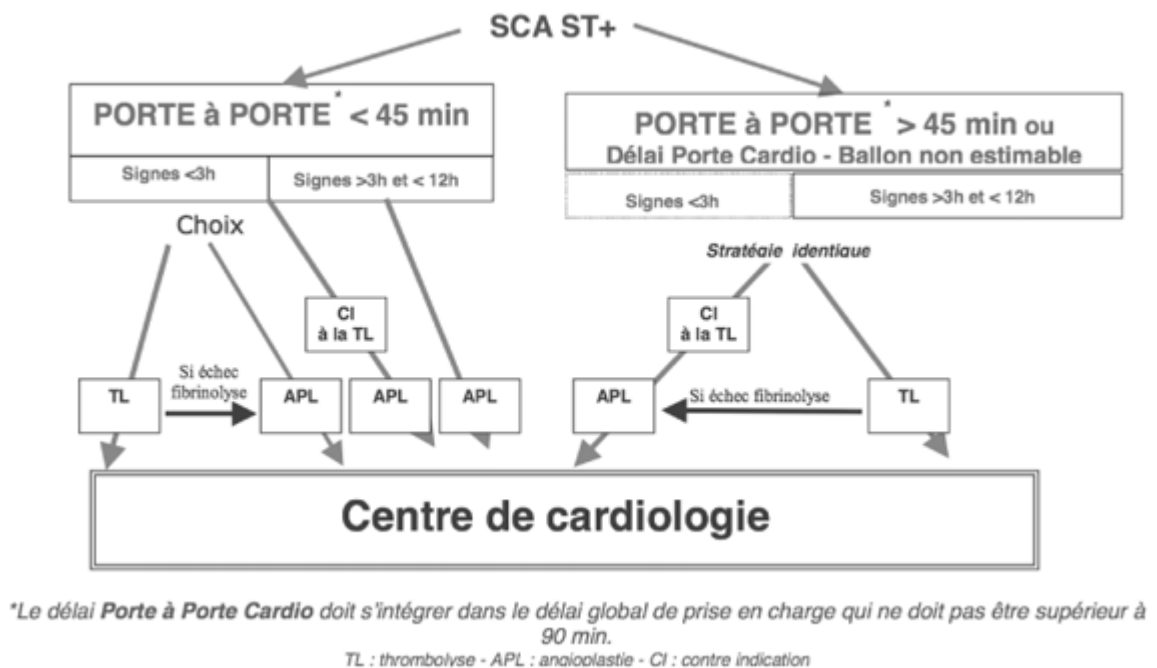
SCA ST+

PORTE à PORTE* < 45 min

Signes <3h

Signes >3h et < 12h

Choix

CI à la TL

TL

Si échec fibrinolyse

APL

APL

APL

PORTE à PORTE* > 45 min ou Délai Porte Cardio - Ballon non estimable

Signes <3h

Signes >3h et < 12h

Stratégie identique

CI à la TL

APL

Si échec fibrinolyse

TL

Centre de cardiologie

*Le délai Porte à Porte Cardio doit s'intégrer dans le délai global de prise en charge qui ne doit pas être supérieur à 90 min.

TL : thrombolyse - APL : angioplastie - CI : contre indication